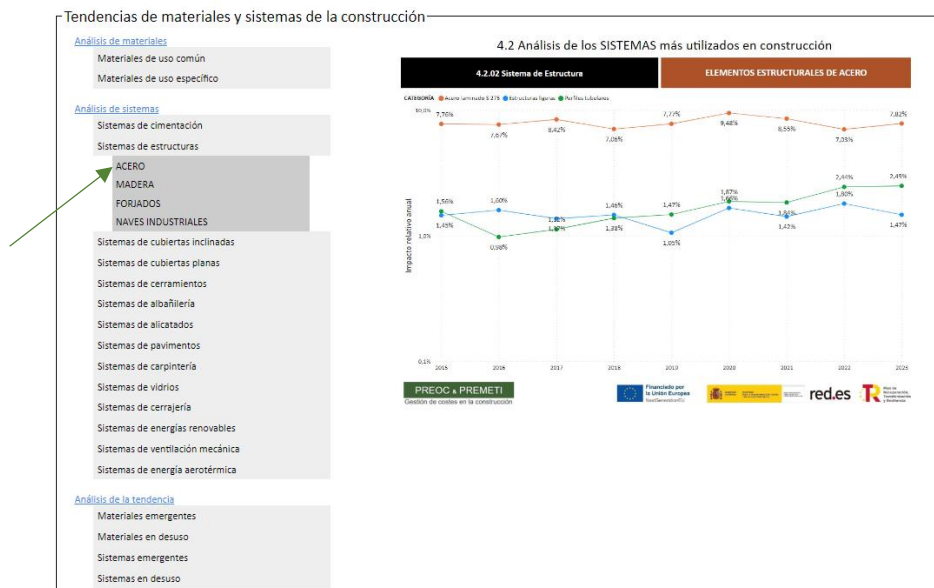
Tendencias de materiales y sistemas de la construcción

Análisis de materiales
Materiales de uso común
Materiales de uso específico

Análisis de sistemas
Sistemas de cimentación
Sistemas de estructuras
ACERO
MADERA
FORJADOS
NAVES INDUSTRIALES
Sistemas de cubiertas inclinadas
Sistemas de cubiertas planas
Sistemas de cerramientos
Sistemas de albañilería
Sistemas de alicatados
Sistemas de pavimentos
Sistemas de carpintería
Sistemas de vidrios
Sistemas de cerrajería
Sistemas de energías renovables
Sistemas de ventilación mecánica
Sistemas de energía aerotérmica

Análisis de la tendencia
Materiales emergentes
Materiales en desuso
Sistemas emergentes
Sistemas en desuso

4.2 Análisis de los SISTEMAS más utilizados en construcción

4.2.02 Sistema de Estructura
ELEMENTOS ESTRUCTURALES DE ACERO

CATEGORÍA ● Acero laminado S 275 ● Estructuras ligeras ● Perfiles tubulares

Impacto relativo anual

10,0%
7,76% 7,67% 8,42% 7,08% 7,77% 9,48% 8,55% 7,03% 7,82%
1,56% 1,60% 1,28% 1,46% 1,47% 1,87% 1,66% 1,58% 2,44% 2,45%
1,45% 0,98% 1,19% 1,38% 1,05% 1,42% 1,92% 1,47%
1,0%
0,1%
2015 2016 2017 2018 2019 2020 2021 2022 2023

PREOC & PREMETI
Gestión de costes en la construcción
Financiado por la Unión Europea NextGenerationEU
red.es